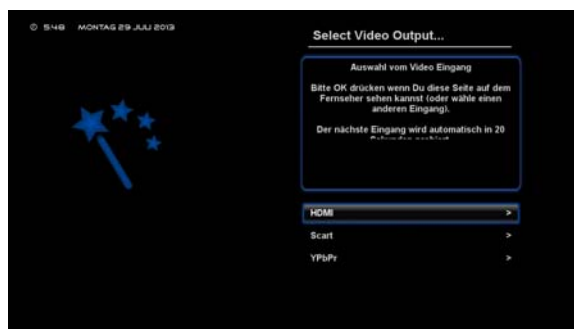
5:48 MONTAG 29 JULI 2013

Select Video Output...

Auswahl vom Video Eingang

Bitte OK drücken wenn Du diese Seite auf dem Fernseher sehen kannst (oder wähle einen anderen Eingang).

Der nächste Eingang wird automatisch in 20 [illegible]

HDMI >

Scart >

YPbPr >